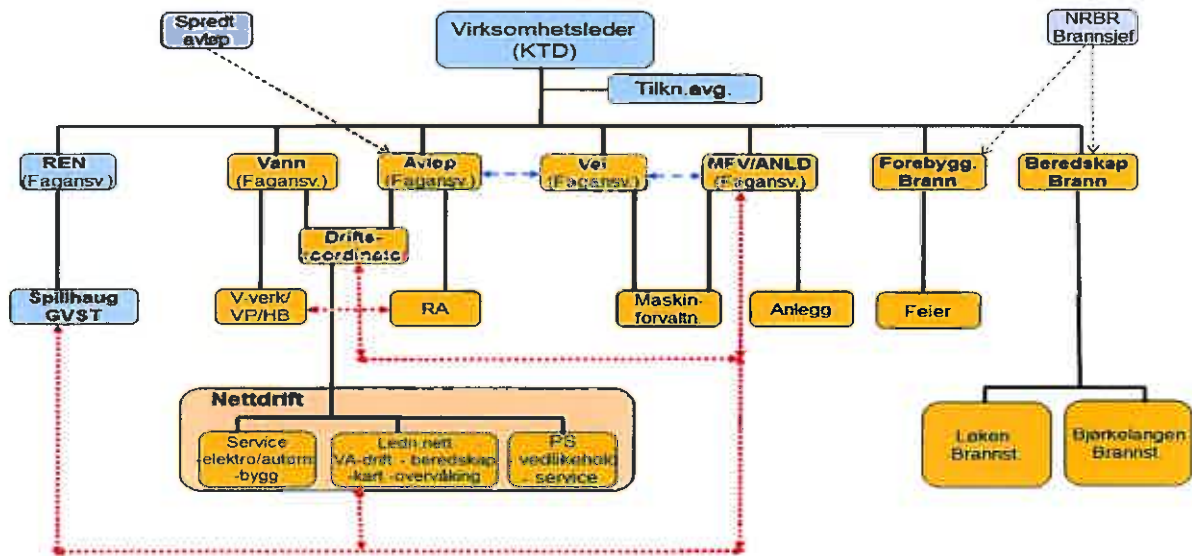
Spredt avløp

Virksomhetsleder (KTD)

NRBR Brannsjef

Tilkn.avg.

REN (Fagansv.)

Vann (Fagansv.)

Avløp (Fagansv.)

Vei (Fagansv.)

MEV/ANLD (Fagansv.)

Forebygg. Brann

Beredskap Brann

Drifts-koordinator

Spillhaug GVST

V-verk/ VP/HB

RA

Maskin-forvaltn.

Anlegg

Feier

Nettdrift

Service -elektro/autom -bygg

Ledn.nett VA-drift - beredskap -kart -overvåking

PS -vedlikehold - service

Løken Brannst.

Bjørkelangen Brannst.